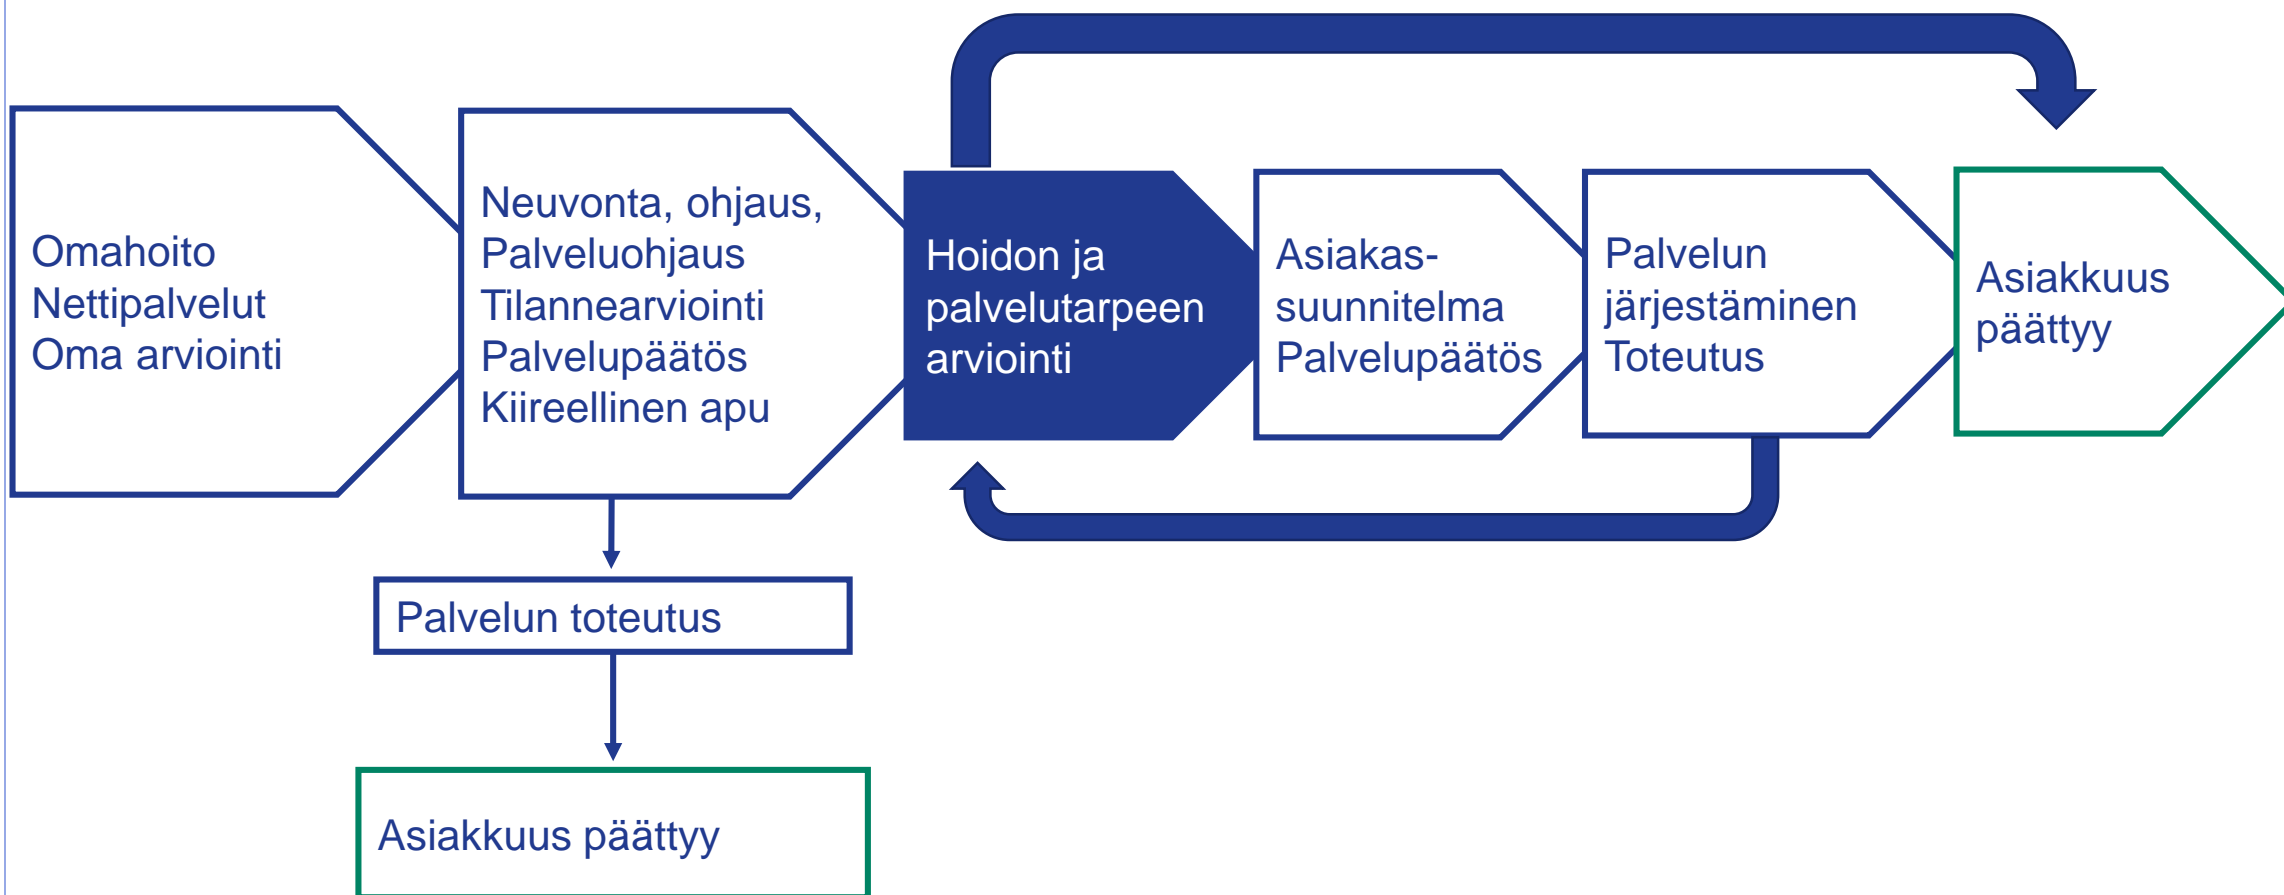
Omahoito
Nettipalvelut
Oma arviointi

Neuvonta, ohjaus,
Palveluohjaus
Tilannearviointi
Palvelupäätös
Kiireellinen apu

Hoidon ja palvelutarpeen arviointi

Asiakassuunnitelma
Palvelupäätös

Palvelun järjestäminen
Toteutus

Asiakkuus päättyy

Palvelun toteutus

Asiakkuus päättyy